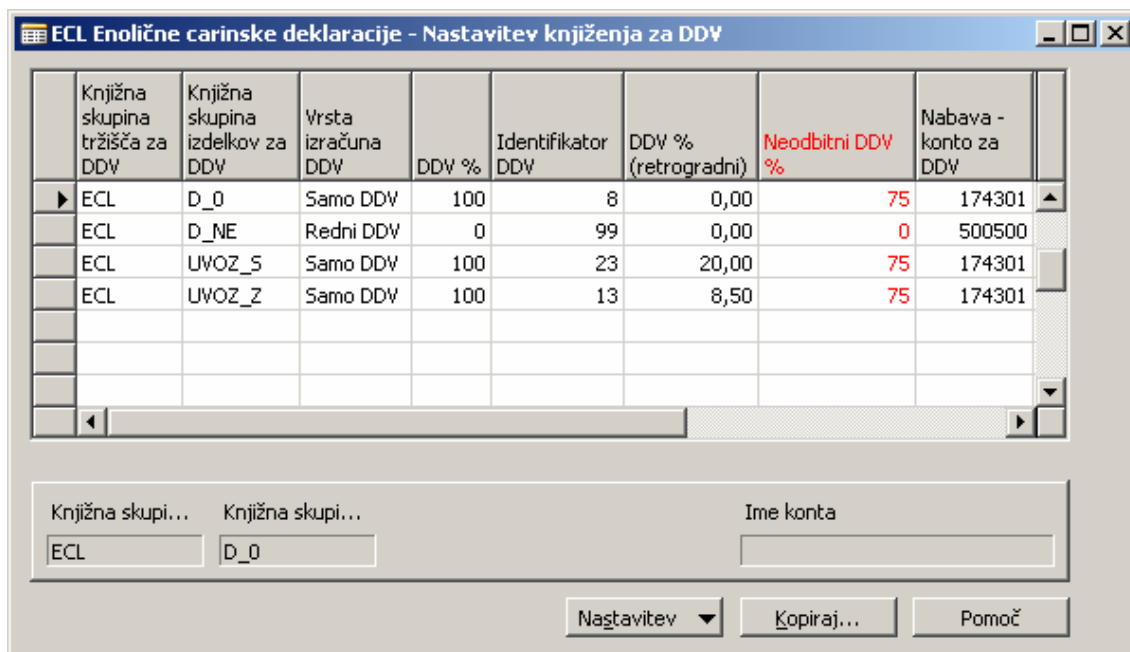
ECL Enolične carinske deklaracije - Nastavitev knjiženja za DDV

| Knjižna skupina tržišča za DDV | Knjižna skupina izdelkov za DDV | Vrsta izračuna DDV | DDV % | Identifikator DDV | DDV % (retrogradni) | Neodbitni DDV % | Nabava - konto za DDV |
|---|---|---|---|---|---|---|---|
| ECL | D_0 | Samo DDV | 100 | 8 | 0,00 | 75 | 174301 |
| ECL | D_NE | Redni DDV | 0 | 99 | 0,00 | 0 | 500500 |
| ECL | UVOZ_S | Samo DDV | 100 | 23 | 20,00 | 75 | 174301 |
| ECL | UVOZ_Z | Samo DDV | 100 | 13 | 8,50 | 75 | 174301 |

Knjižna skupi...
ECL
Knjižna skupi...
D_0
Ime konta

Nastavitev
Kopiraj...
Pomoč